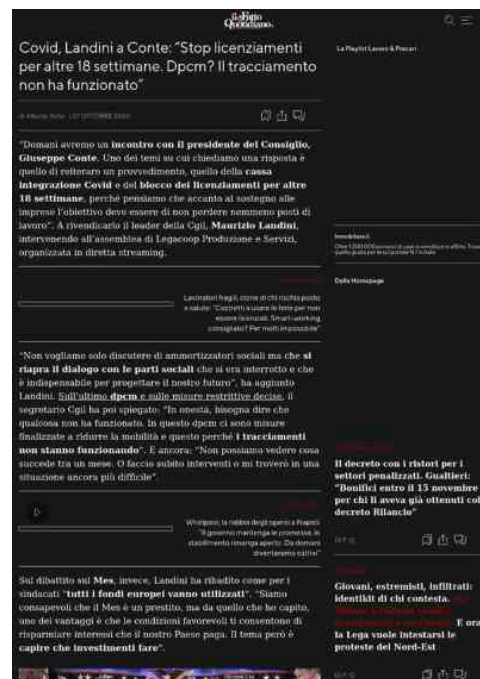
il Fatto Quotidiano

Covid, Landini a Conte: "Stop licenziamenti per altre 18 settimane. Dpcm? Il tracciamento non ha funzionato"

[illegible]

"Domani avremo un incontro con il presidente del Consiglio, Giuseppe Conte. Uno dei temi su cui chiediamo una risposta è quello di reiterare un provvedimento, quello della cassa integrazione Covid e del blocco dei licenziamenti per altre 18 settimane, perché pensiamo che accanto al sostegno alle imprese l'obiettivo deve essere di non perdere nemmeno posti di lavoro". A rivendicarlo il leader della Cgil, Maurizio Landini, intervenendo all'assemblea di Legacoop Produzione e Servizi, organizzata in diretta streaming.

Lavoratori fragili, storie di chi rischia posto e salute: "Costretti a usare le ferie per non essere licenziati. Smart working consigliato? Per molti impossibile"

"Non vogliamo solo discutere di ammortizzatori sociali ma che si riapra il dialogo con le parti sociali che si era interrotto e che è indispensabile per progettare il nostro futuro", ha aggiunto Landini. Sull'ultimo dpcm e sulle misure restrittive decise, il segretario Cgil ha poi spiegato: "In onestà, bisogna dire che qualcosa non ha funzionato. In questo dpcm ci sono misure finalizzate a ridurre la mobilità e questo perché i tracciamenti non stanno funzionando". E ancora: "Non possiamo vedere cosa succede tra un mese. O faccio subito interventi o mi troverò in una situazione ancora più difficile".

Whirlpool, la rabbia degli operai a Napoli: "Il governo mantenga le promesse, lo stabilimento rimanga aperto. Da domani diventeremo cattivi"

Sul dibattito sul Mes, invece, Landini ha ribadito come per i sindacati "tutti i fondi europei vanno utilizzati". "Siamo consapevoli che il Mes è un prestito, ma da quello che ho capito, uno dei vantaggi è che le condizioni favorevoli ti consentono di risparmiare interessi che il nostro Paese paga. Il tema però è capire che investimenti fare".

La Playlist Lavoro & Precari

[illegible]

Dalla Homepage

Il decreto con i ristori per i settori penalizzati. Gualtieri: "Bonifici entro il 15 novembre per chi li aveva già ottenuti col decreto Rilancio"

Giovani, estremisti, infiltrati: identikit di chi contesta. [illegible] E ora la Lega vuole intestarsi le proteste del Nord-Est